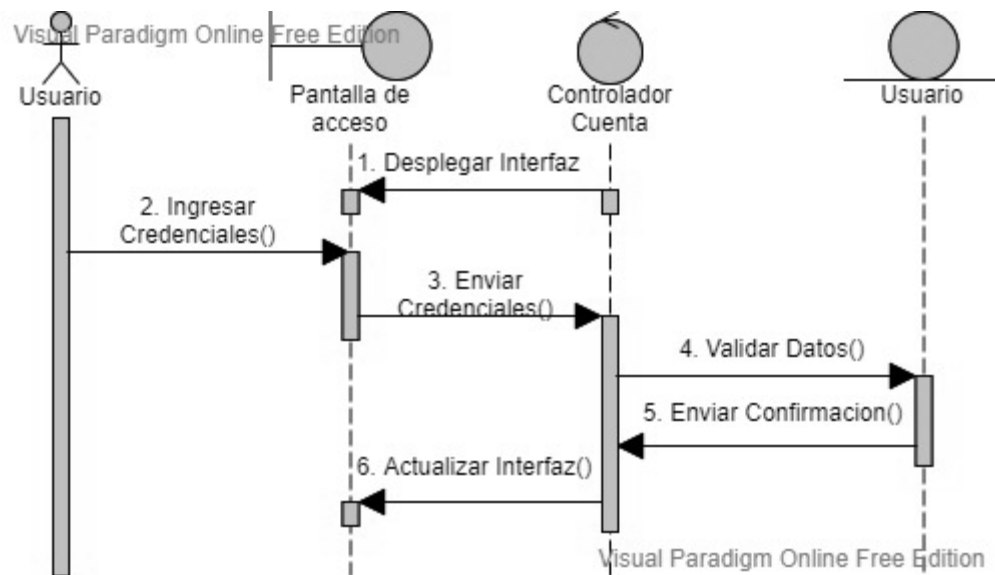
Visual Paradigm Online Free Edition

Usuario

Pantalla de acceso

Controlador Cuenta

Usuario

1. Desplegar Interfaz

2. Ingresar Credenciales()

3. Enviar Credenciales()

4. Validar Datos()

5. Enviar Confirmacion()

6. Actualizar Interfaz()

Visual Paradigm Online Free Edition